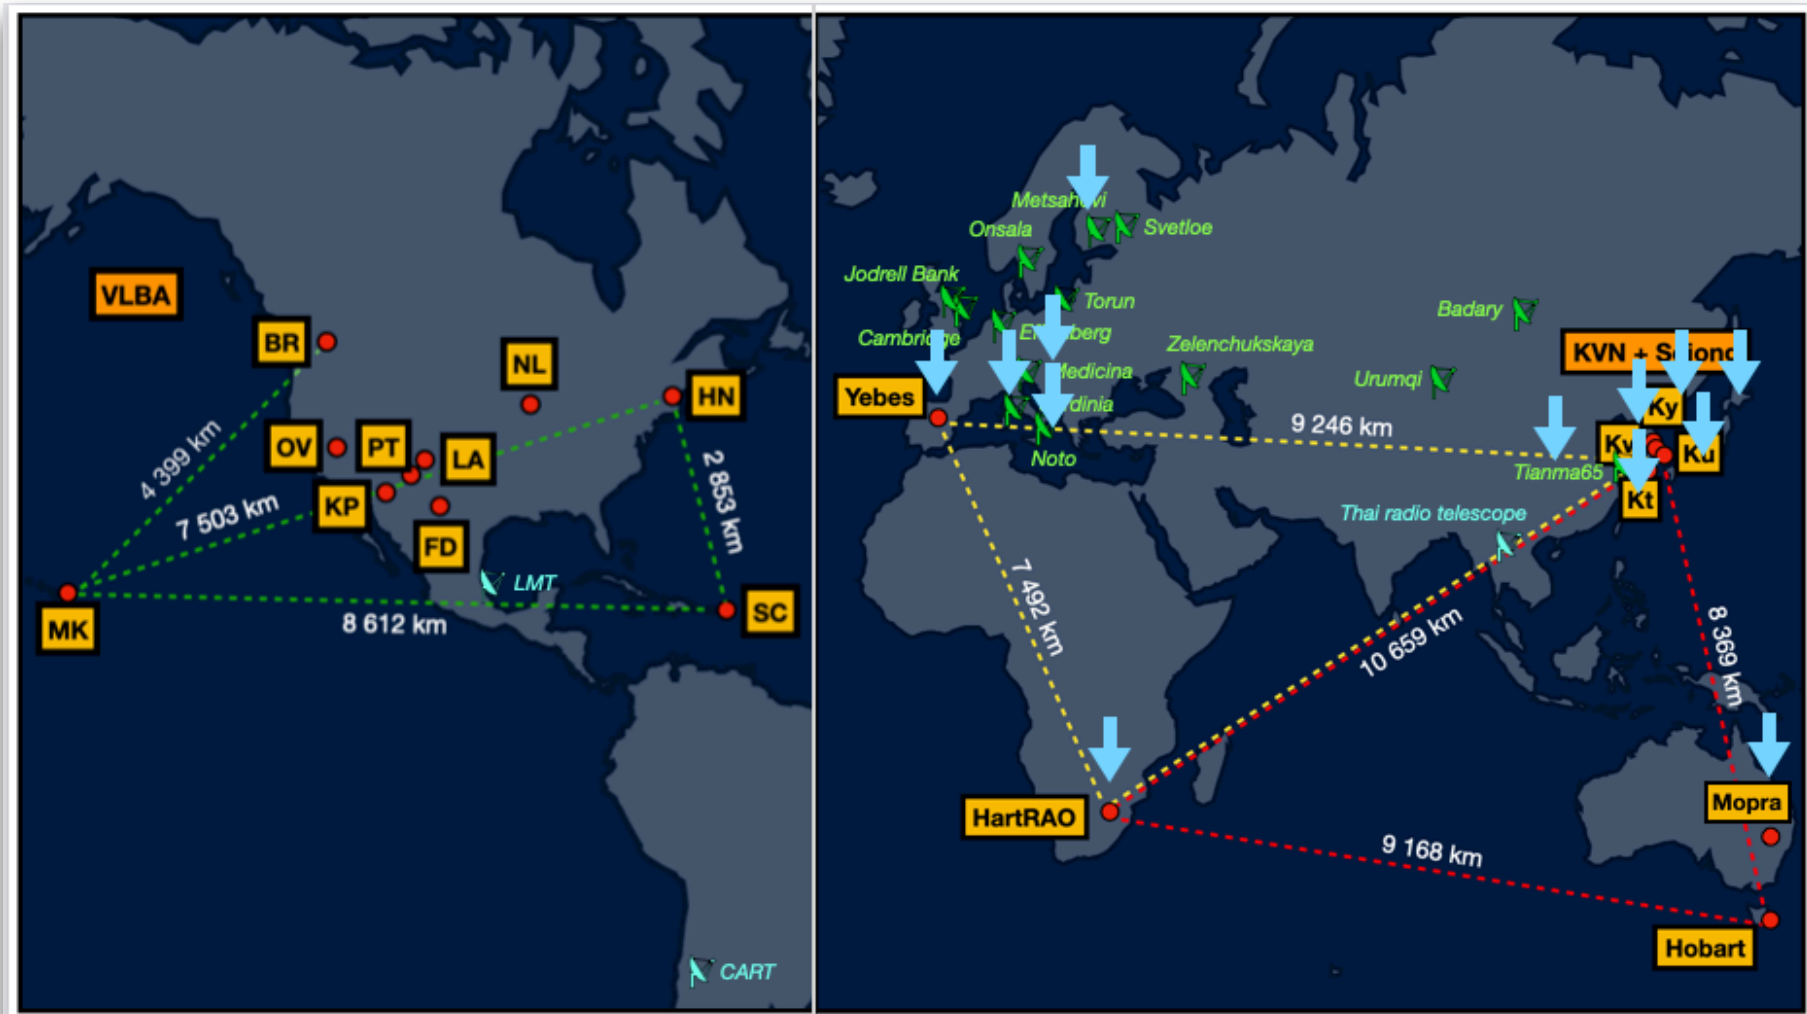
VLBA

BR

4 399 km

OV

PT

LA

NL

HN

7 503 km

KP

FD

2 853 km

LMT

MK

8 612 km

SC

CART

Metsah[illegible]vi

Svetloe

Onsala

Jodrell Bank

Torun

Cambri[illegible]e

E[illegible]berg

Zelenchukskaya

Badary

KVN + S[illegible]ond

Medicina

Urumqi

Yebes

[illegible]dinia

9 246 km

Ky

Noto

Kv

Ku

Tianma65

Kt

Thai radio telescope

7 492 km

10 659 km

8 369 km

Mopra

HartRAO

9 168 km

Hobart